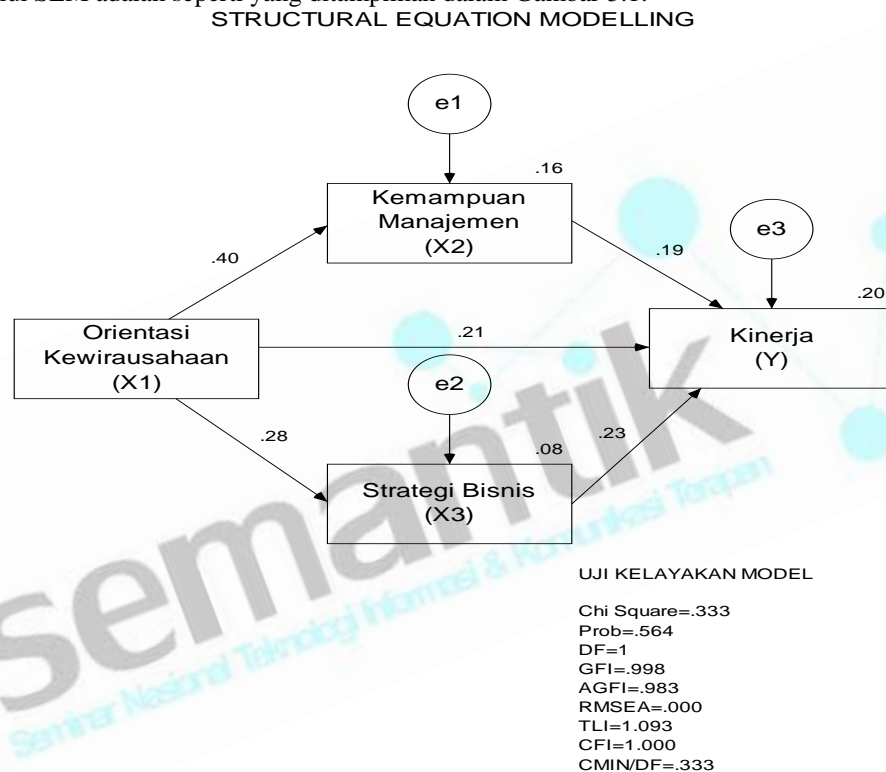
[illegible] SEM adalah seperti yang ditampilkan dalam Gambar 3.3.

STRUCTURAL EQUATION MODELLING

e1

.16

Kemampuan Manajemen (X2)

e3

.40

.19

.20

Orientasi Kewirausahaan (X1)

.21

Kinerja (Y)

e2

.28

.08

.23

Strategi Bisnis (X3)

semantik

Seminar Nasional Teknologi Informasi & Komunikasi Terapan

UJI KELAYAKAN MODEL

Chi Square=.333
Prob=.564
DF=1
GFI=.998
AGFI=.983
RMSEA=.000
TLI=1.093
CFI=1.000
CMIN/DF=.333